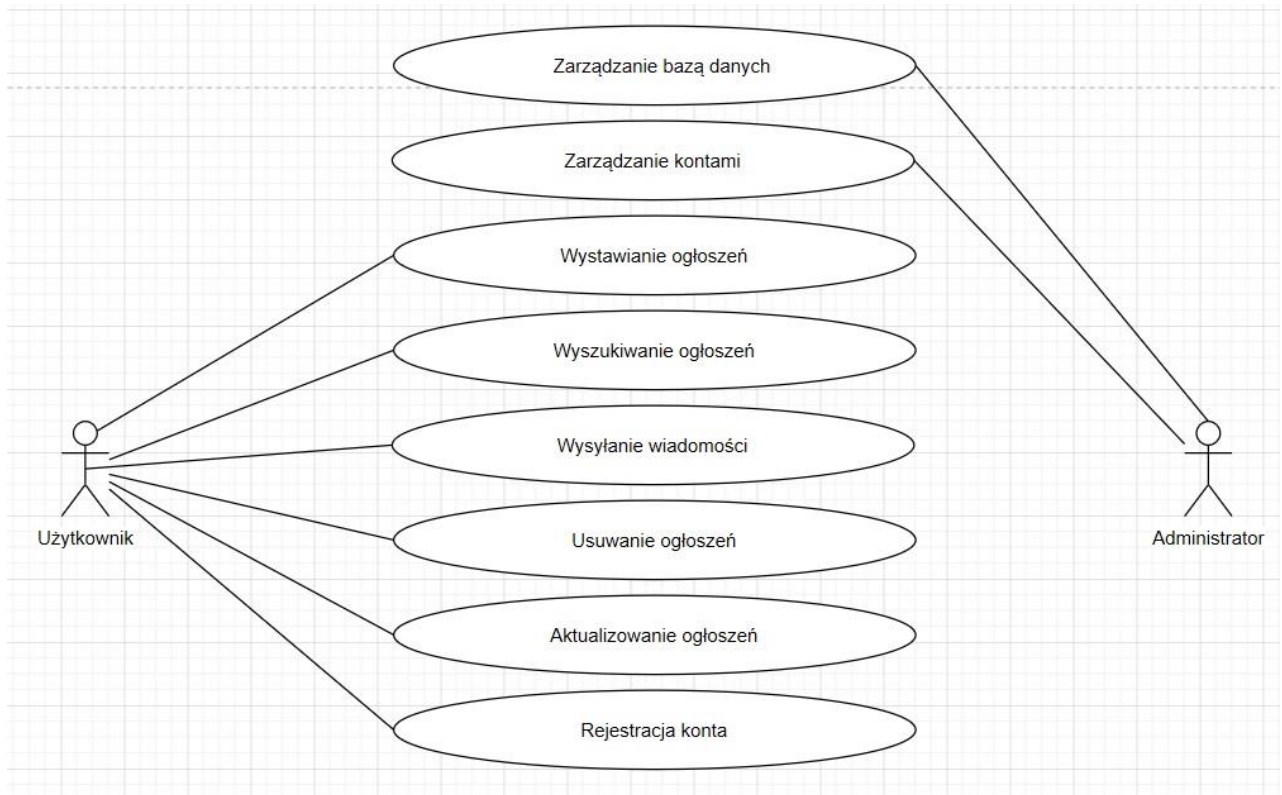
Zarządzanie bazą danych

Zarządzanie kontami

Wystawianie ogłoszeń

Wyszukiwanie ogłoszeń

Wysyłanie wiadomości

Usuwanie ogłoszeń

Aktualizowanie ogłoszeń

Rejestracja konta

Użytkownik

Administrator